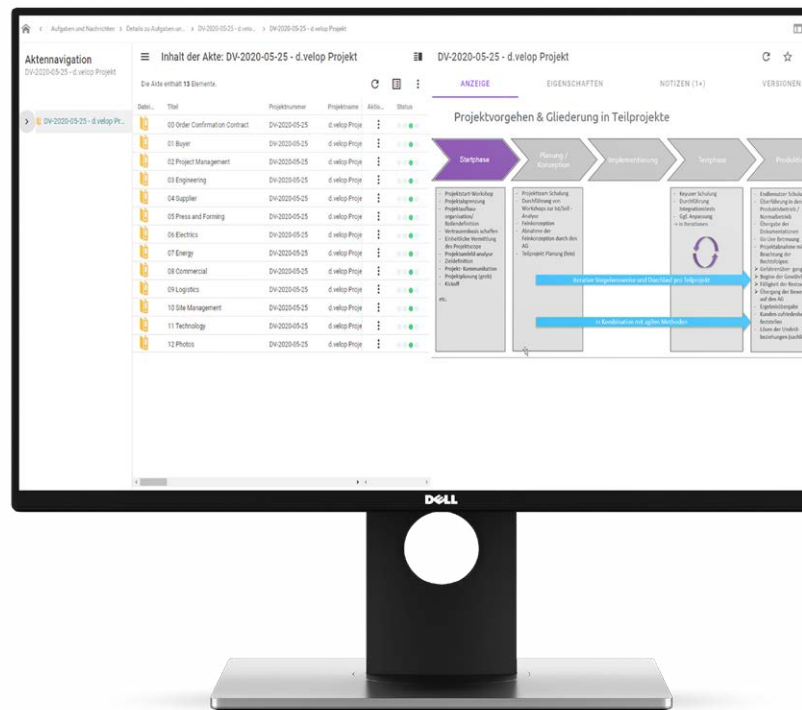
< Aufgaben und Nachrichten > Details zu Aufgaben un... > DV-2020-05-25 - d.velo... > DV-2020-05-25 - d.velop Projekt

Aktennavigation
DV-2020-05-25 - d.velop Projekt

> DV-2020-05-25 - d.velop Pr...

Inhalt der Akte: DV-2020-05-25 - d.velop Projekt

Die Akte enthält 13 Elemente.

| Datei... | Titel | Projektnummer | Projektname | Aktio... | Status |
|---|---|---|---|---|---|
| | 00 Order Confirmation Contract | DV-2020-05-25 | d.velop Proje | | |
| | 01 Buyer | DV-2020-05-25 | d.velop Proje | | |
| | 02 Project Management | DV-2020-05-25 | d.velop Proje | | |
| | 03 Engineering | DV-2020-05-25 | d.velop Proje | | |
| | 04 Supplier | DV-2020-05-25 | d.velop Proje | | |
| | 05 Press and Forming | DV-2020-05-25 | d.velop Proje | | |
| | 06 Electrics | DV-2020-05-25 | d.velop Proje | | |
| | 07 Energy | DV-2020-05-25 | d.velop Proje | | |
| | 08 Commercial | DV-2020-05-25 | d.velop Proje | | |
| | 09 Logistics | DV-2020-05-25 | d.velop Proje | | |
| | 10 Site Management | DV-2020-05-25 | d.velop Proje | | |
| | 11 Technology | DV-2020-05-25 | d.velop Proje | | |
| | 12 Photos | DV-2020-05-25 | d.velop Proje | | |

DV-2020-05-25 - d.velop Projekt

ANZEIGE EIGENSCHAFTEN NOTIZEN (1+) VERSIONEN

Projektvorgehen & Gliederung in Teilprojekte

Startphase | Planung / Konzeption | Implementierung | Testphase | Produktiv

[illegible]

Iterative Vorgehensweise und Durchlauf pro Teilprojekt

in Kombination mit agilen Methoden

DELL